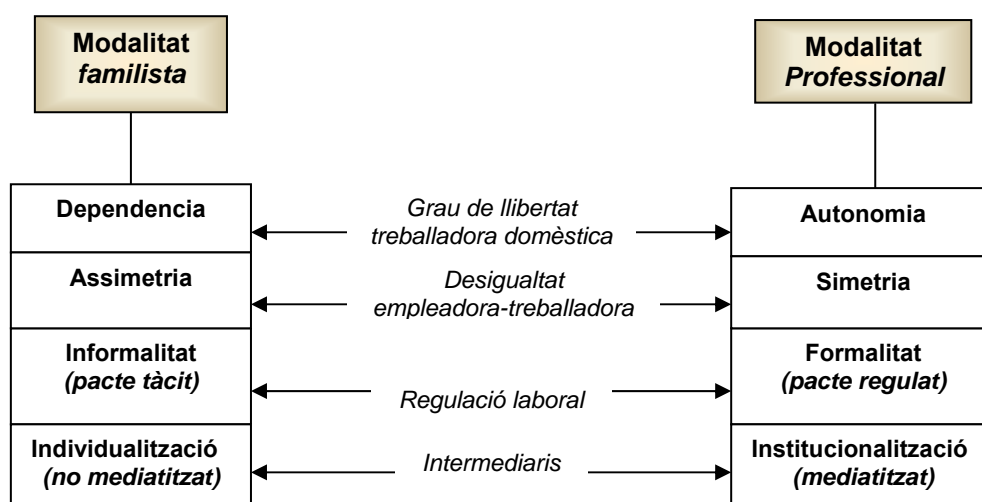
Modalitat *familista*

Modalitat *Professional*

Dependencia

*Grau de llibertat treballadora domèstica*

Autonomia

Assimetria

*Desigualtat empleadora-treballadora*

Simetria

Informalitat *(pacte tàcit)*

*Regulació laboral*

Formalitat *(pacte regulat)*

Individualització *(no mediatitzat)*

*Intermediaris*

Institucionalització *(mediatitzat)*